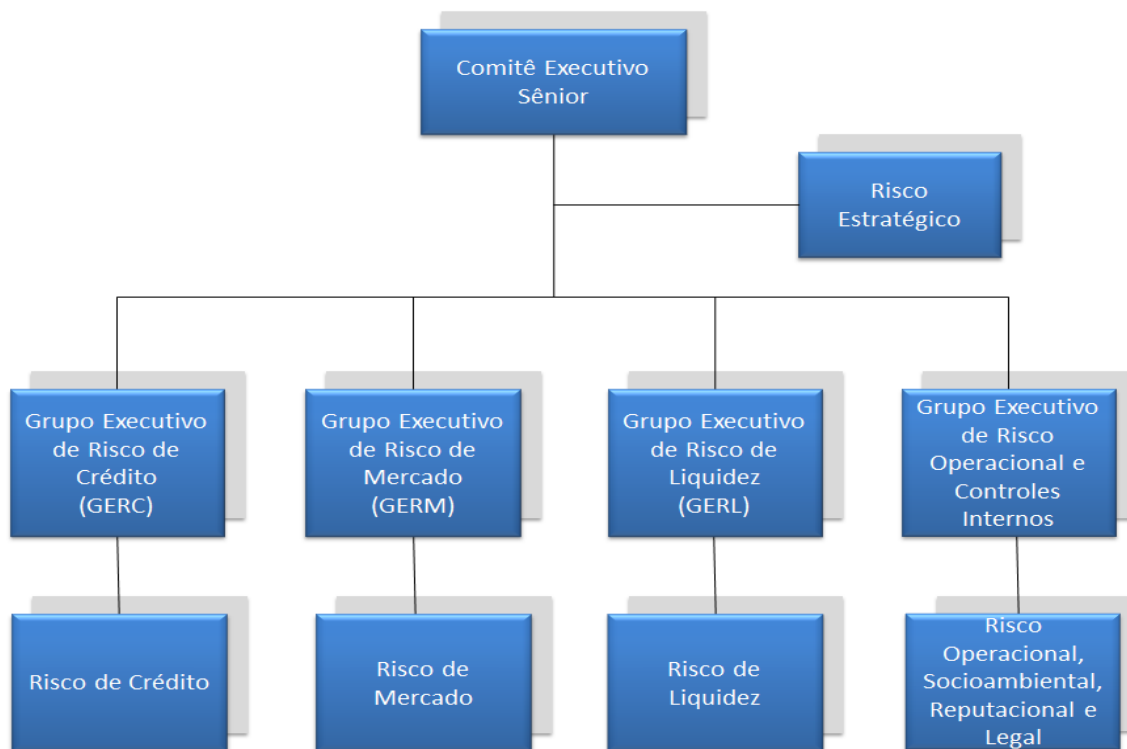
Comitê Executivo Sênior

Risco Estratégico

Grupo Executivo de Risco de Crédito (GERC)

Grupo Executivo de Risco de Mercado (GERM)

Grupo Executivo de Risco de Liquidez (GERL)

Grupo Executivo de Risco Operacional e Controles Internos

Risco de Crédito

Risco de Mercado

Risco de Liquidez

Risco Operacional, Socioambiental, Reputacional e Legal